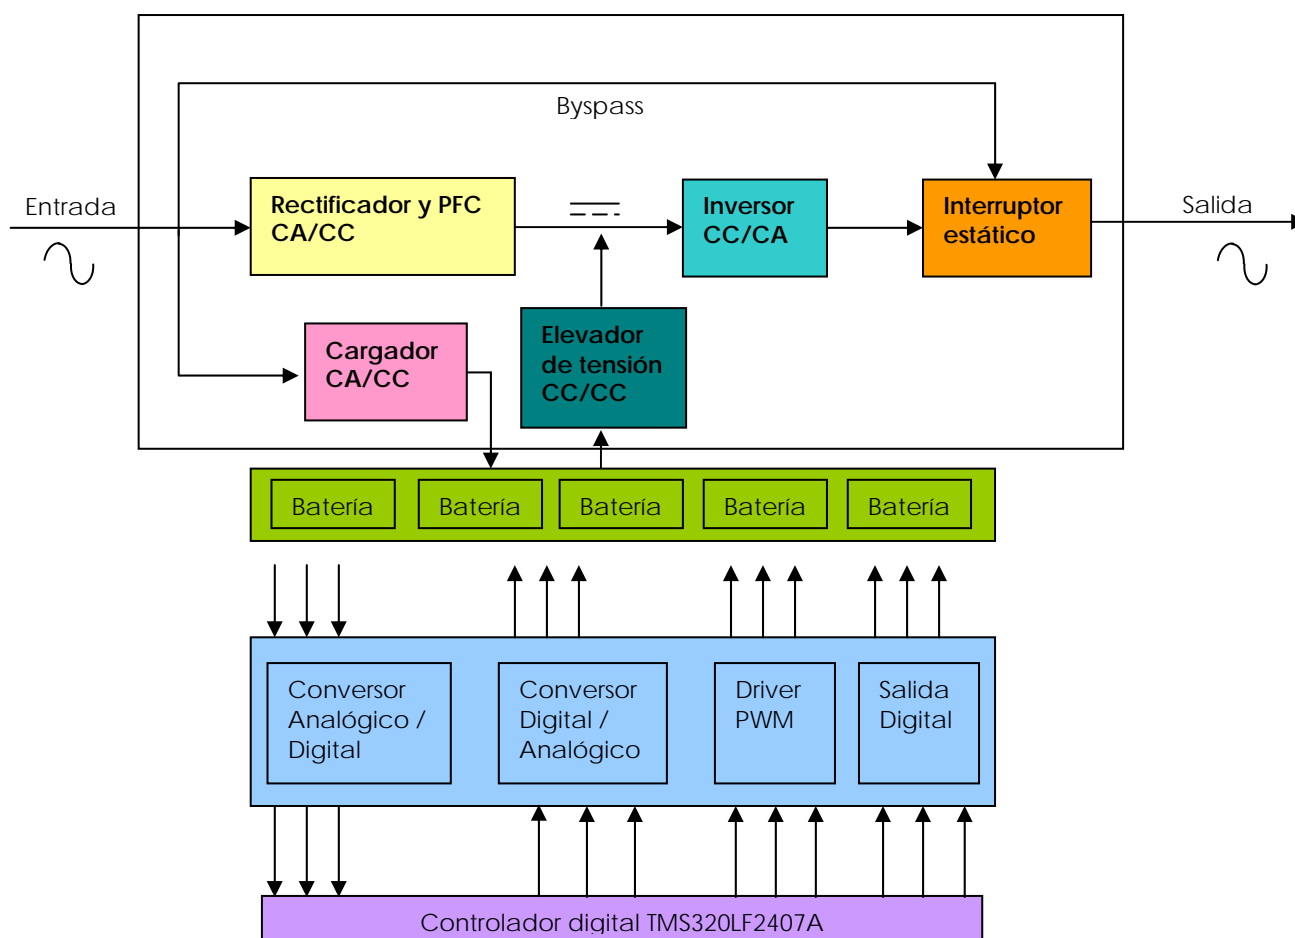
Byspass

Entrada

Rectificador y PFC CA/CC

Inversor CC/CA

Interruptor estático

Salida

Cargador CA/CC

Elevador de tensión CC/CC

Batería

Batería

Batería

Batería

Batería

Conversor Analógico / Digital

Conversor Digital / Analógico

Driver PWM

Salida Digital

Controlador digital TMS320LF2407A